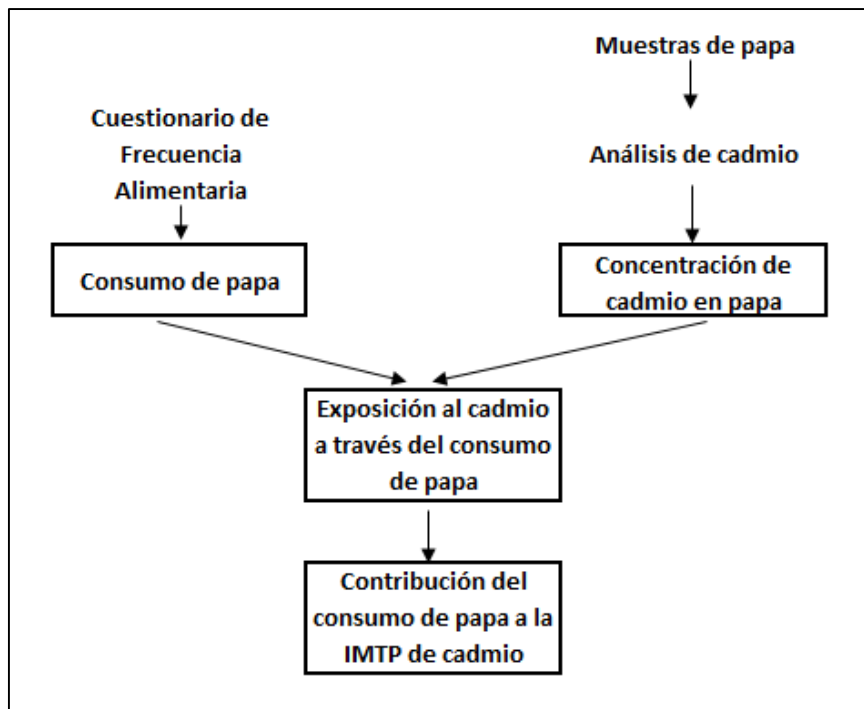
Cuestionario de Frecuencia Alimentaria

Muestras de papa

Análisis de cadmio

Consumo de papa

Concentración de cadmio en papa

Exposición al cadmio a través del consumo de papa

Contribución del consumo de papa a la IMTP de cadmio